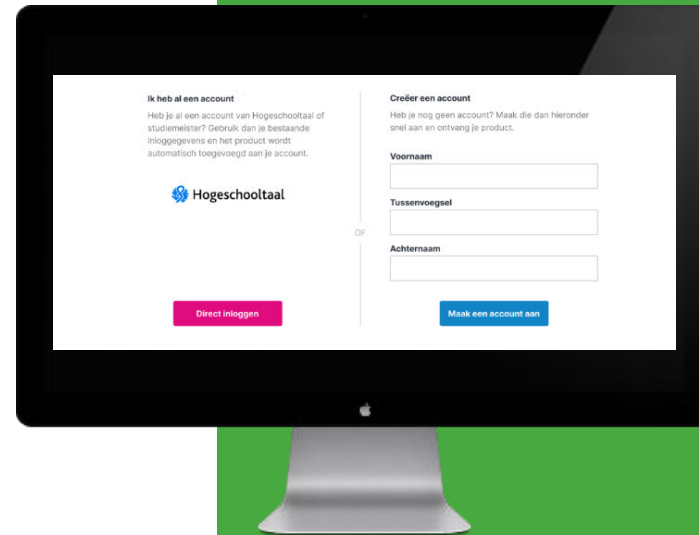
Ik heb al een account

Heb je al een account van Hogeschooltaal of studiemeister? Gebruik dan je bestaande inloggegevens en het product wordt automatisch toegevoegd aan je account.

Hogeschooltaal

Direct inloggen

OF

Creëer een account

Heb je nog geen account? Maak die dan hieronder snel aan en ontvang je product.

Voornaam

Tussenvoegsel

Achternaam

Maak een account aan